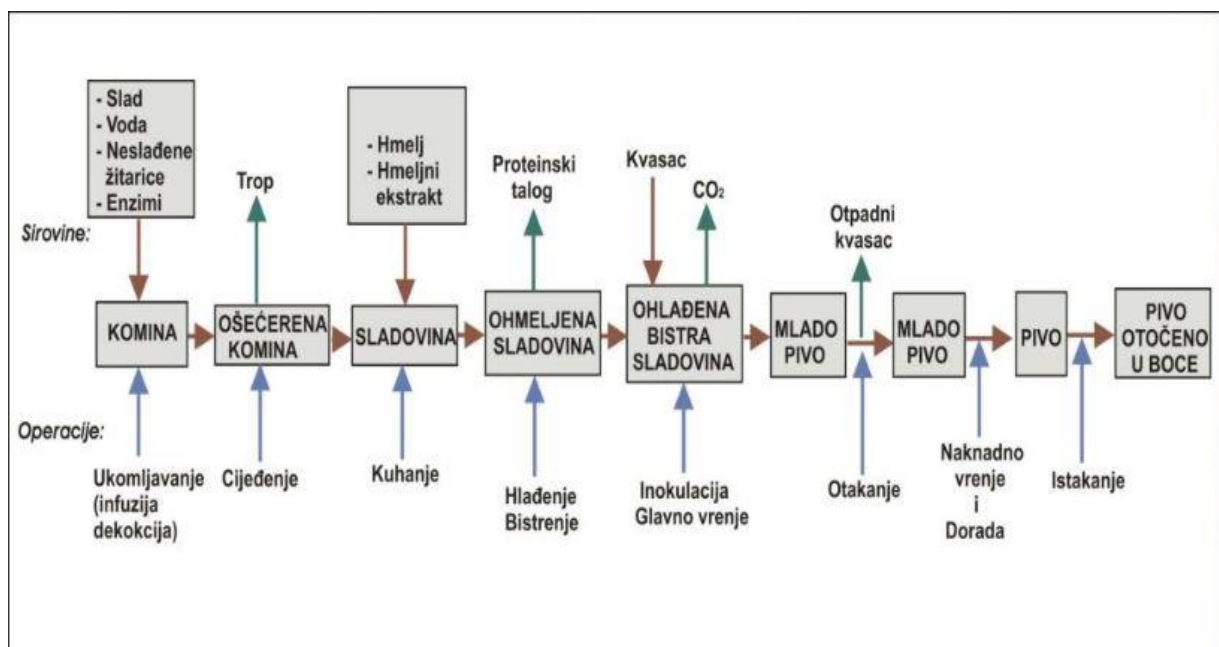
- Slad
- Voda
- Neslađene žitarice
- Enzimi

Sirovine:

Trop

- Hmelj
- Hmeljni ekstrakt

Proteinski talog

Kvasac

$CO_2$

Otpadni kvasac

KOMINA

OŠEĆERENA KOMINA

SLADOVINA

OHMELJENA SLADOVINA

OHLAĐENA BISTRA SLADOVINA

MLADO PIVO

MLADO PIVO

PIVO

PIVO OTOČENO U BOCE

Operacije:

Ukomljavanje (infuzija dekokcija)

Cijeđenje

Kuhanje

Hlađenje Bistrenje

Inokulacija Glavno vrenje

Otakanje

Naknadno vrenje i Dorada

Istakanje